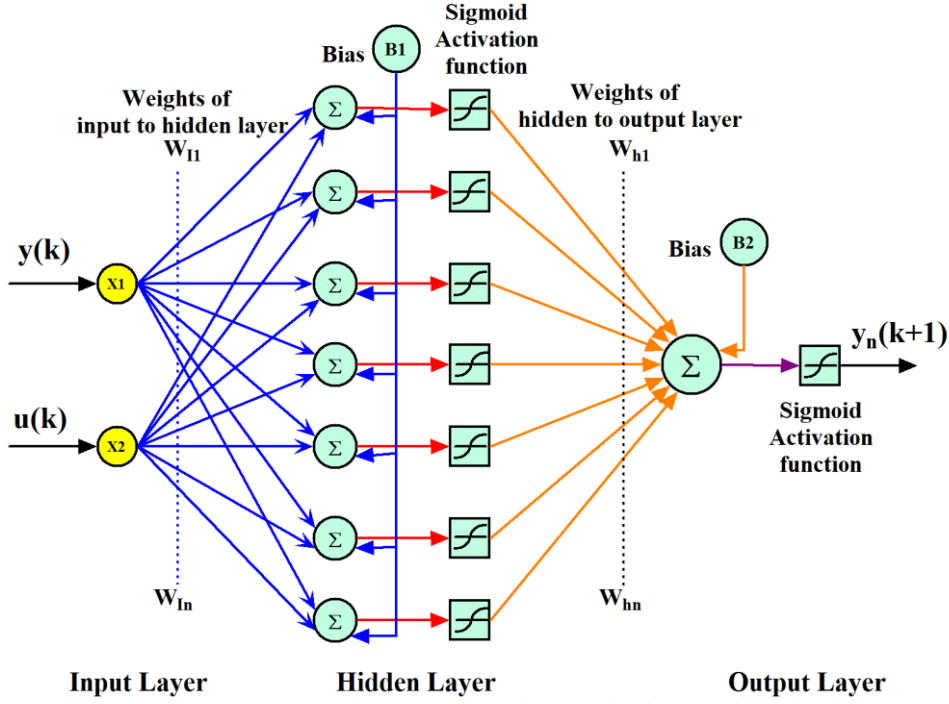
Bias B1

Sigmoid Activation function

Weights of input to hidden layer $W_{I1}$

Weights of hidden to output layer $W_{h1}$

y(k)

X1

u(k)

X2

Σ

Σ

Σ

Σ

Σ

Σ

Σ

Bias B2

Σ

$y_n(k+1)$

Sigmoid Activation function

$W_{In}$

$W_{hn}$

Input Layer

Hidden Layer

Output Layer